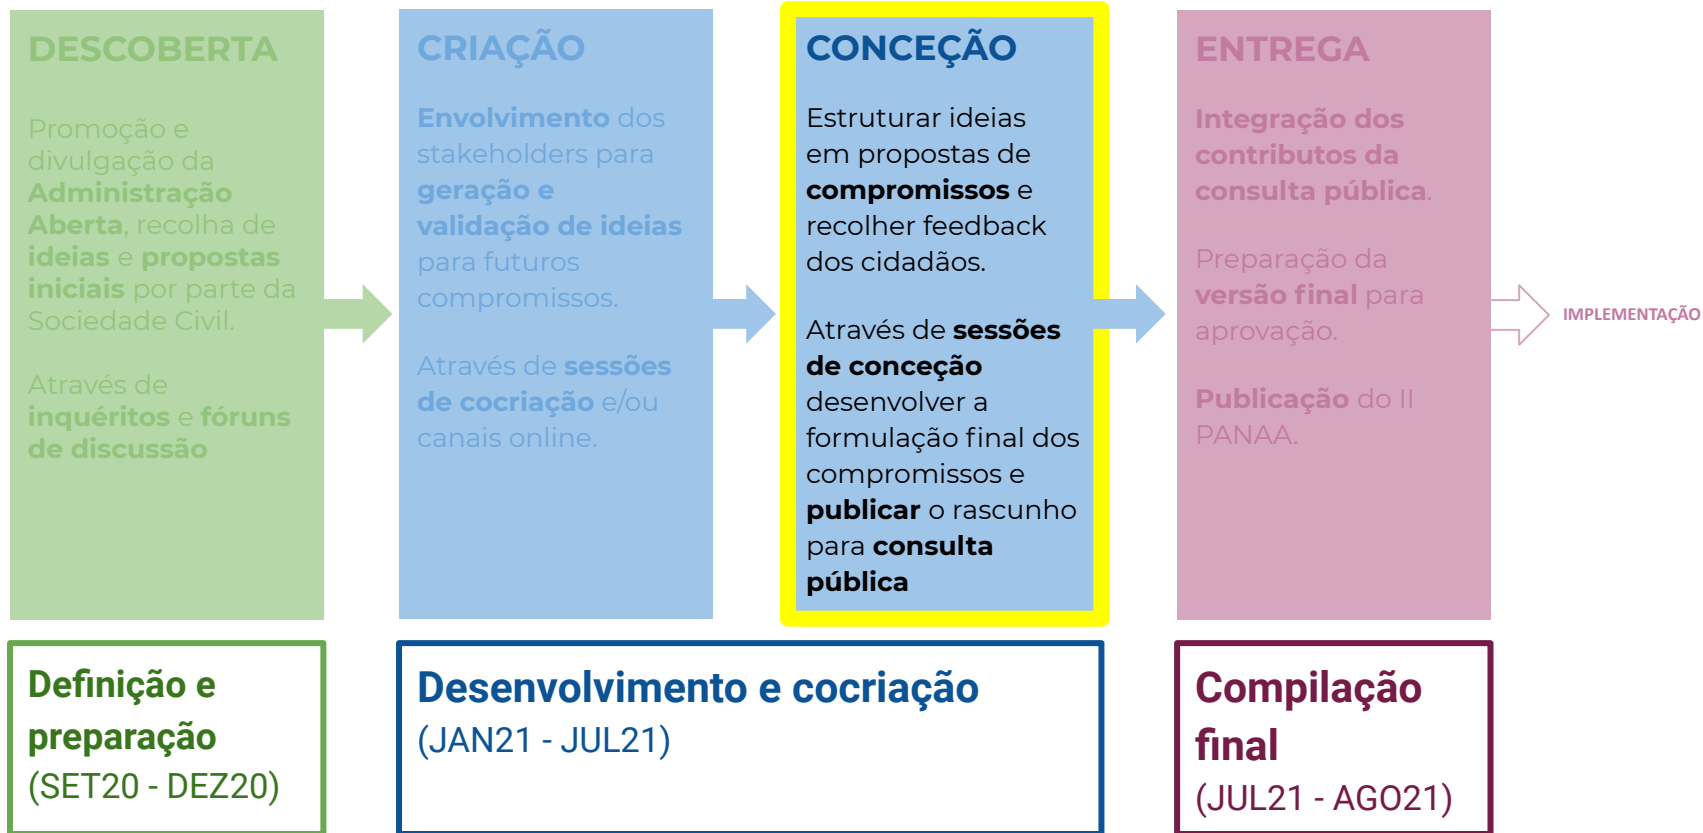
DESCOBERTA

Promoção e divulgação da Administração Aberta, recolha de ideias e propostas iniciais por parte da Sociedade Civil.

Através de inquéritos e fóruns de discussão

CRIAÇÃO

Envolvimento dos stakeholders para geração e validação de ideias para futuros compromissos.

Através de sessões de cocriação e/ou canais online.

CONCEÇÃO

Estruturar ideias em propostas de compromissos e recolher feedback dos cidadãos.

Através de sessões de conceção desenvolver a formulação final dos compromissos e publicar o rascunho para consulta pública

ENTREGA

Integração dos contributos da consulta pública.

Preparação da versão final para aprovação.

Publicação do II PANAA.

IMPLEMENTAÇÃO

Definição e preparação
(SET20 - DEZ20)

Desenvolvimento e cocriação
(JAN21 - JUL21)

Compilação final
(JUL21 - AGO21)